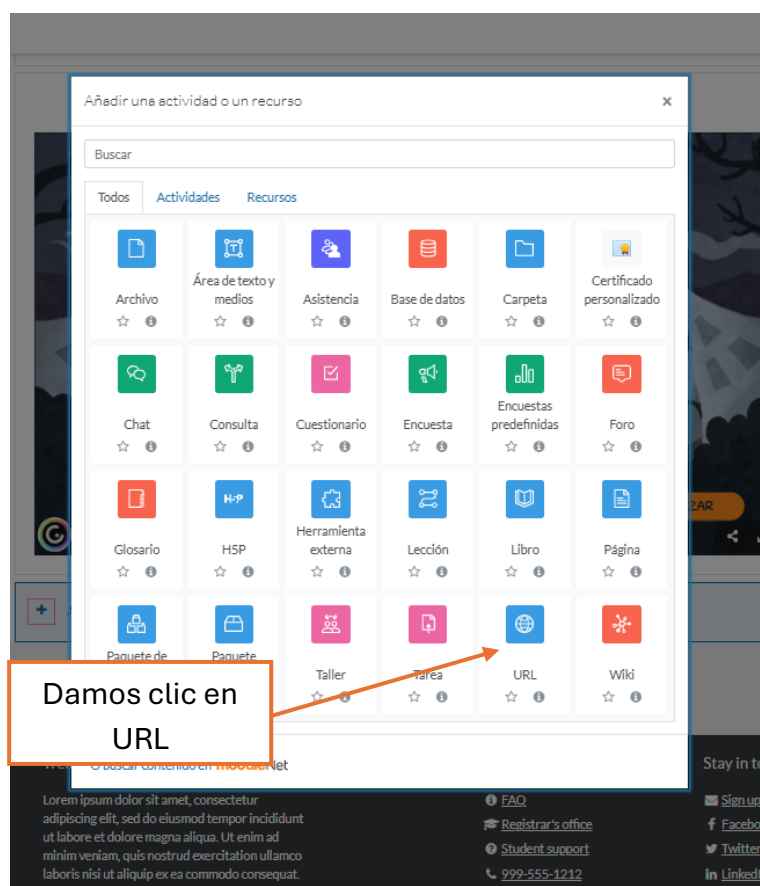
Añadir una actividad o un recurso ×

Buscar

Todos Actividades Recursos

Archivo

Área de texto y medios

Asistencia

Base de datos

Carpeta

Certificado personalizado

Chat

Consulta

Cuestionario

Encuesta

Encuestas predefinidas

Foro

Glosario

H5P

Herramienta externa

Lección

Libro

Página

Paquete de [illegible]

Paquete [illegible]

Taller

Tarea

URL

Wiki

Damos clic en URL

O buscar contenido en moodleNet

ZAR

Stay in t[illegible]

Lorem ipsum dolor sit amet, consectetur adipiscing elit, sed do eiusmod tempor incididunt ut labore et dolore magna aliqua. Ut enim ad minim veniam, quis nostrud exercitation ullamco laboris nisi ut aliquip ex ea commodo consequat.

FAQ
Registrar's office
Student support
999-555-1212

Sign up
Faceb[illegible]
Twitte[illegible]
LinkedI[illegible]